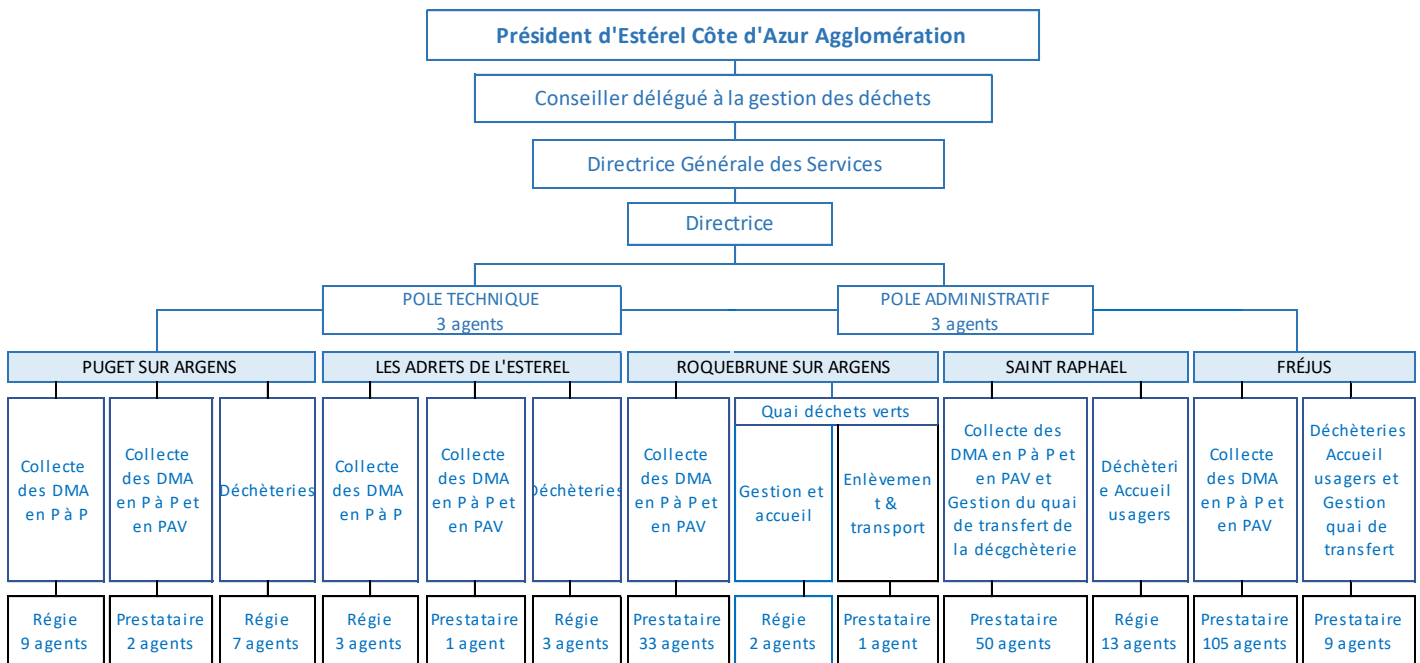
Président d'Estérel Côte d'Azur Agglomération

Conseiller délégué à la gestion des déchets

Directrice Générale des Services

Directrice

POLE TECHNIQUE
3 agents

POLE ADMINISTRATIF
3 agents

PUGET SUR ARGENS

Collecte des DMA en P à P
Régie 9 agents

Collecte des DMA en P à P et en PAV
Prestataire 2 agents

Déchèteries
Régie 7 agents

LES ADRETS DE L'ESTEREL

Collecte des DMA en P à P
Régie 3 agents

Collecte des DMA en P à P et en PAV
Prestataire 1 agent

Déchèteries
Régie 3 agents

ROQUEBRUNE SUR ARGENS

Collecte des DMA en P à P et en PAV
Prestataire 33 agents

Quai déchets verts

Gestion et accueil
Régie 2 agents

Enlèvement & transport
Prestataire 1 agent

SAINT RAPHAEL

Collecte des DMA en P à P et en PAV et Gestion du quai de transfert de la décgchèterie
Prestataire 50 agents

Déchèterie Accueil usagers
Régie 13 agents

FRÉJUS

Collecte des DMA en P à P et en PAV
Prestataire 105 agents

Déchèteries Accueil usagers et Gestion quai de transfert
Prestataire 9 agents